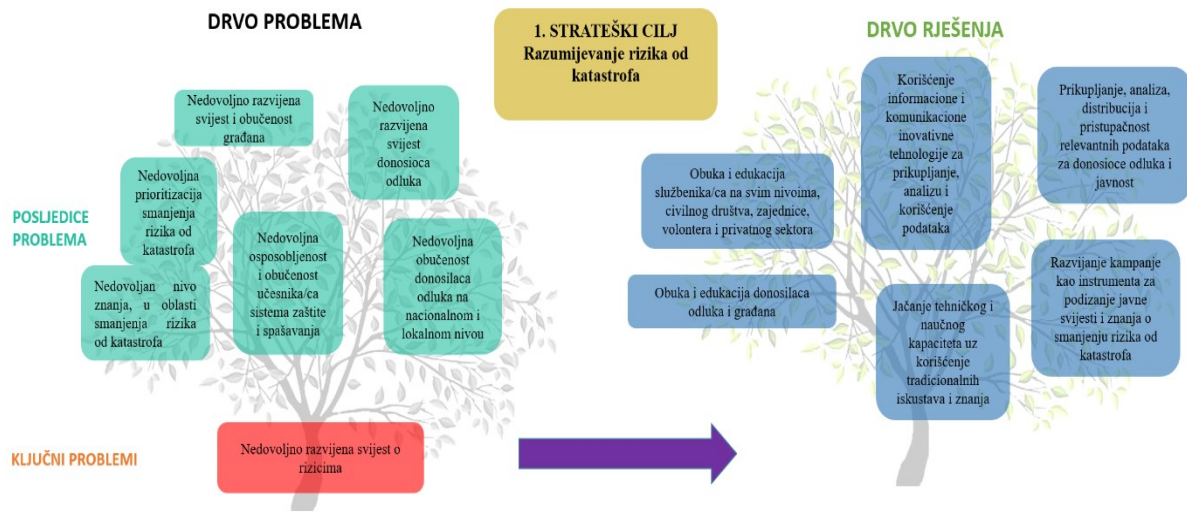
DRVO PROBLEMA

1. STRATEŠKI CILJ
Razumijevanje rizika od katastrofa

DRVO RJEŠENJA

Nedovoljno razvijena svijest i obučenost građana

Nedovoljno razvijena svijest donosioca odluka

Nedovoljna prioritizacija smanjenja rizika od katastrofa

POSLJEDICE PROBLEMA

Nedovoljna osposobljenost i obučenost učesnika/ca sistema zaštite i spašavanja

Nedovoljna obučenost donosilaca odluka na nacionalnom i lokalnom nivou

Nedovoljan nivo znanja, u oblasti smanjenja rizika od katastrofa

KLJUČNI PROBLEMI

Nedovoljno razvijena svijest o rizicima

Korišćenje informacione i komunikacione inovativne tehnologije za prikupljanje, analizu i korišćenje podataka

Prikupljanje, analiza, distribucija i pristupačnost relevantnih podataka za donosioce odluka i javnost

Obuka i edukacija službenika/ca na svim nivoima, civilnog društva, zajednice, volontera i privatnog sektora

Obuka i edukacija donosilaca odluka i građana

Razvijanje kampanje kao instrumenta za podizanje javne svijesti i znanja o smanjenju rizika od katastrofa

Jačanje tehničkog i naučnog kapaciteta uz korišćenje tradicionalnih iskustava i znanja